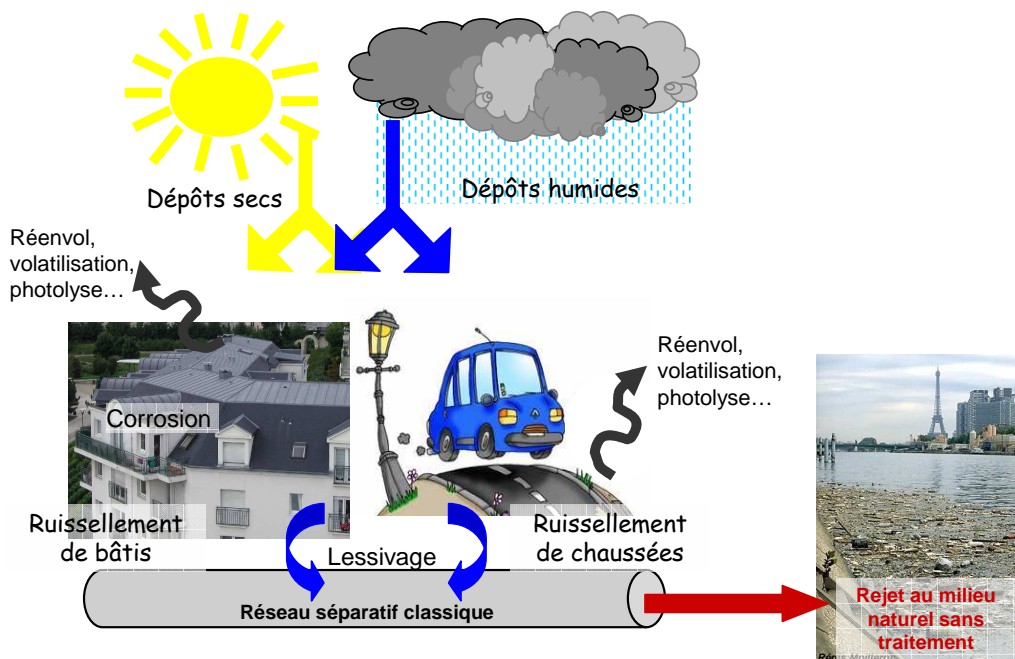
Dépôts secs

Dépôts humides

Réenvol, volatilisation, photolyse…

Réenvol, volatilisation, photolyse…

Corrosion

Ruissellement de bâtis

Lessivage

Ruissellement de chaussées

Réseau séparatif classique

Rejet au milieu naturel sans traitement

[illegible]